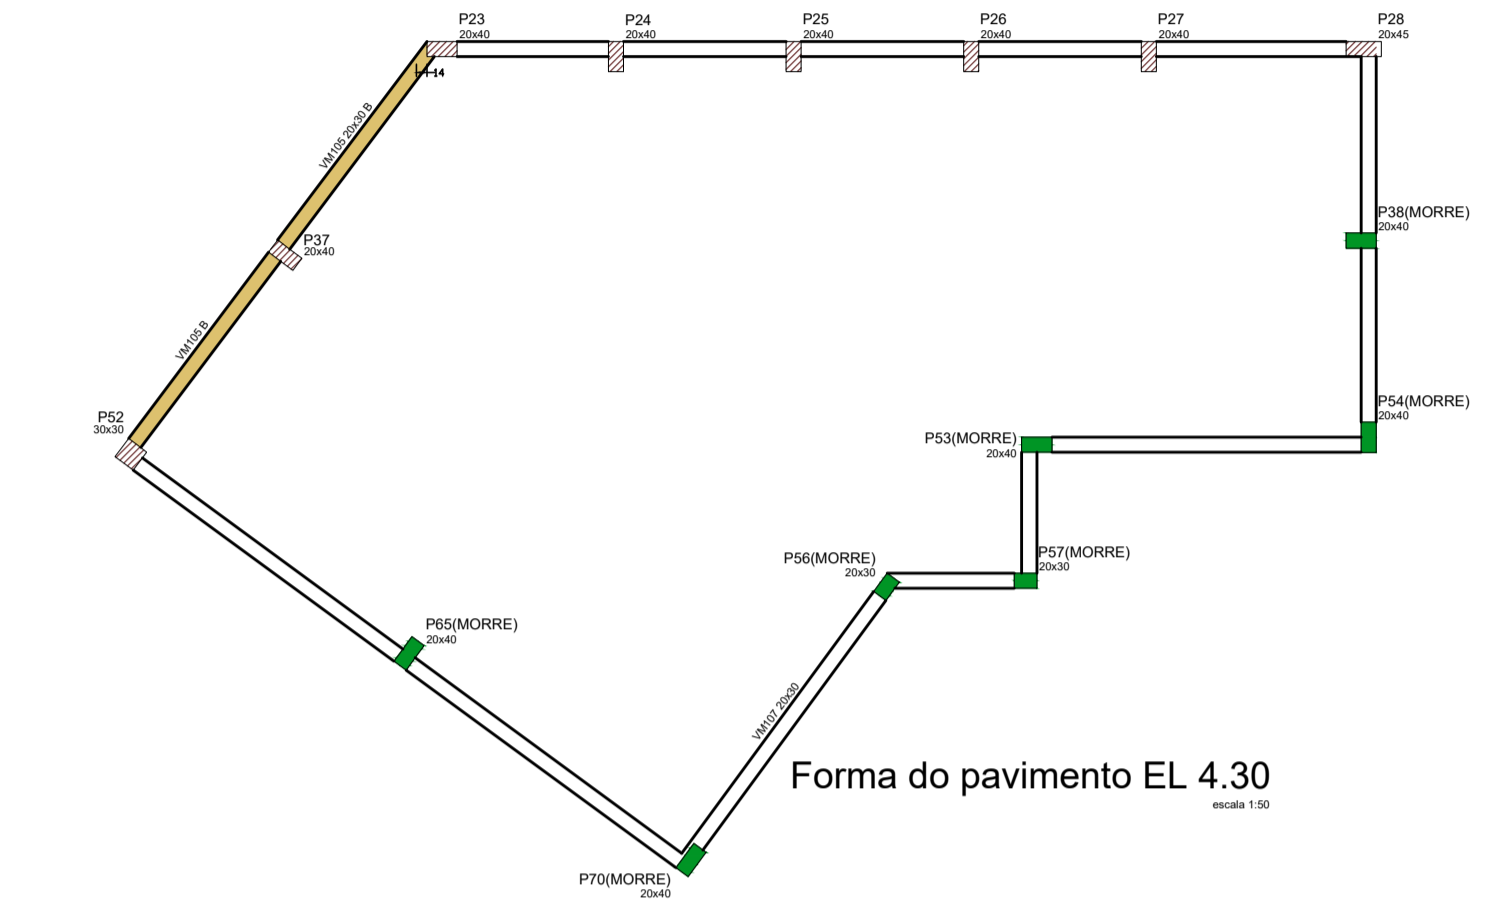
P23
20x40

P24
20x40

P25
20x40

P26
20x40

P27
20x40

P28
20x45

14

VM105 20x30 B

P37
20x40

VM105 B

P38(MORRE)
20x40

P52
30x30

P54(MORRE)
20x40

P53(MORRE)
20x40

P56(MORRE)
20x30

P57(MORRE)
20x30

P65(MORRE)
20x40

VM107 20x30

Forma do pavimento EL 4.30
escala 1:50

P70(MORRE)
20x40